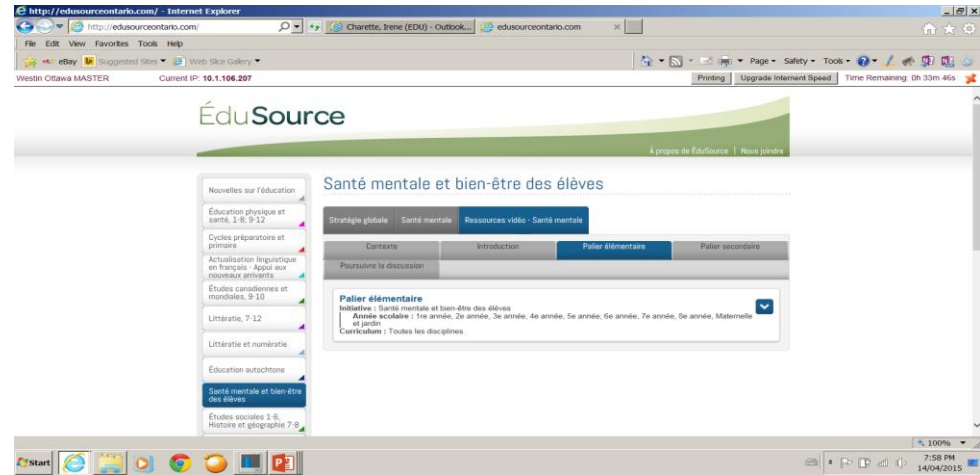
http://edusourceontario.com/ - Internet Explorer

http://edusourceontario.com/

Charette, Irene (EDU) - Outlook...

edusourceontario.com

File Edit View Favorites Tools Help

eBay Suggested Sites ▾ Web Slice Gallery ▾

Page ▾ Safety ▾ Tools ▾

Westin Ottawa MASTER Current IP: 10.1.106.207

Printing Upgrade Internet Speed Time Remaining: 0h 33m 46s

ÉduSource

À propos de ÉduSource | Nous joindre

Nouvelles sur l'éducation

Éducation physique et santé, 1-8, 9-12

Cycles préparatoire et primaire

Actualisation linguistique en français - Appui aux nouveaux arrivants

Études canadiennes et mondiales, 9-10

Littératie, 7-12

Littératie et numératie

Éducation autochtone

Santé mentale et bien-être des élèves

Études sociales 1-6, Histoire et géographie 7-8

Santé mentale et bien-être des élèves

Stratégie globale | Santé mentale | Ressources vidéo - Santé mentale

Contexte | Introduction | Palier élémentaire | Palier secondaire

Poursuivre la discussion

Palier élémentaire
Initiative : Santé mentale et bien-être des élèves
Année scolaire : 1re année, 2e année, 3e année, 4e année, 5e année, 6e année, 7e année, 8e année, Maternelle et jardin
Curriculum : Toutes les disciplines

Start

100%

7:58 PM
14/04/2015